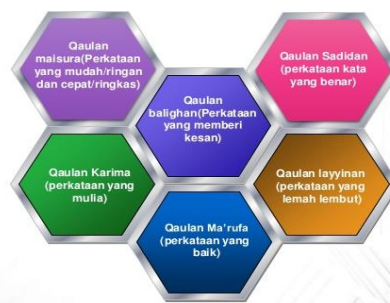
Qaulan maisura(Perkataan yang mudah/ringan dan cepat/ringkas)

Qaulan Sadidan (perkataan kata yang benar)

Qaulan balighan(Perkataan yang memberi kesan)

Qaulan Karima (perkataan yang mulia)

Qaulan layyinan (perkataan yang lemah lembut)

Qaulan Ma'rufa (perkataan yang baik)